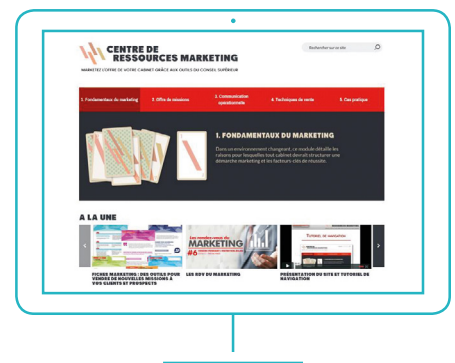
CENTRE DE RESSOURCES MARKETING

MARKETEZ L'OFFRE DE VOTRE CABINET GRÂCE AUX OUTILS DU CONSEIL SUPÉRIEUR

Rechercher sur ce site

1. Fondamentaux du marketing
2. Offre de missions
3. Communication opérationnelle
4. Techniques de vente
5. Cas pratique

1. FONDAMENTAUX DU MARKETING

Dans un environnement changeant, ce module détaille les raisons pour lesquelles tout cabinet devrait structurer une démarche marketing et les facteurs-clés de réussite.

A LA UNE

FICHES MARKETING : DES OUTILS POUR VENDRE DE NOUVELLES MISSIONS À VOS CLIENTS ET PROSPECTS

Les rendez-vous du MARKETING #6

LES RDV DU MARKETING

Tutoriel de navigation

PRÉSENTATION DU SITE ET TUTORIEL DE NAVIGATION